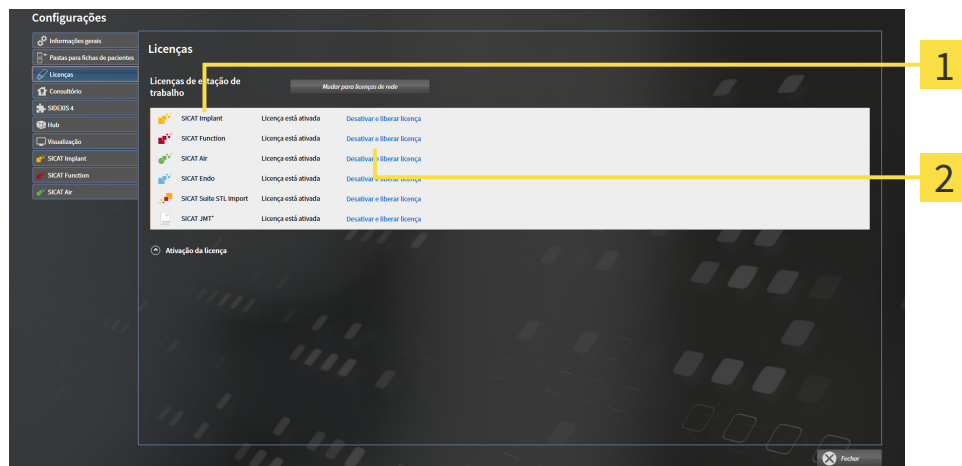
Configurações

Informações gerais
Pastas para fichas de pacientes
Licenças
Consultório
SIDEXIS 4
Hub
Visualização
SICAT Implant
SICAT Function
SICAT Air

Licenças

Licenças de estação de trabalho

Mudar para licenças de rede

| | | |
|---|---|---|
| SICAT Implant | Licença está ativada | Desativar e liberar licença |
| SICAT Function | Licença está ativada | Desativar e liberar licença |
| SICAT Air | Licença está ativada | Desativar e liberar licença |
| SICAT Endo | Licença está ativada | Desativar e liberar licença |
| SICAT Suite STL Import | Licença está ativada | Desativar e liberar licença |
| SICAT JMT⁺ | Licença está ativada | Desativar e liberar licença |

Ativação da licença

1
2

Fechar